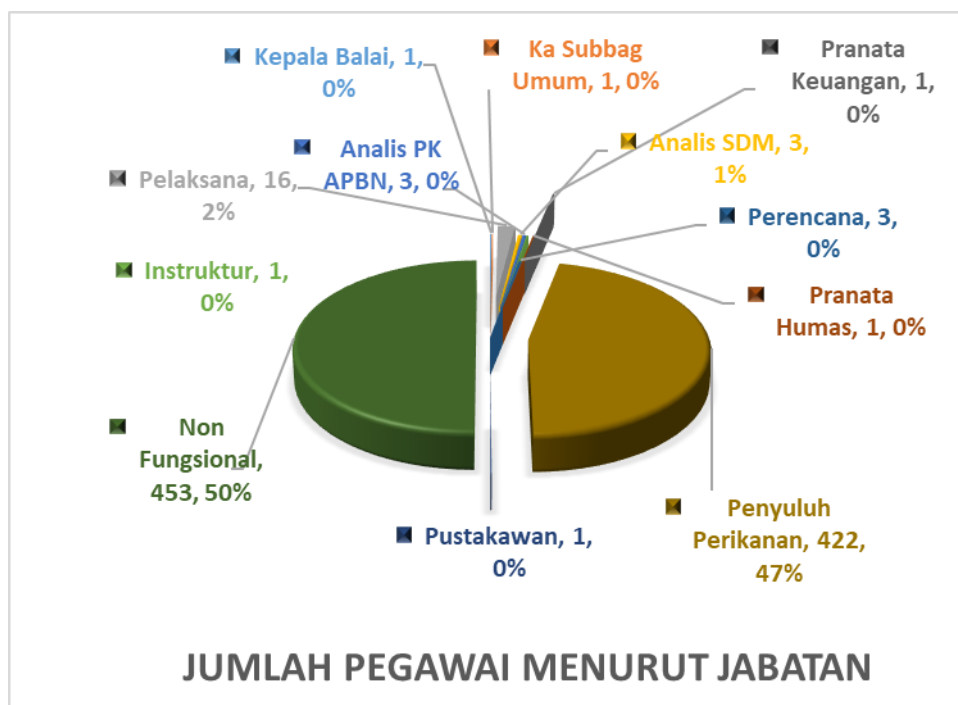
Kepala Balai, 1, 0%

Ka Subbag Umum, 1, 0%

Pranata Keuangan, 1, 0%

Analis PK APBN, 3, 0%

Analis SDM, 3, 1%

Pelaksana, 16, 2%

Perencana, 3, 0%

Instruktur, 1, 0%

Pranata Humas, 1, 0%

Non Fungsional, 453, 50%

Penyuluh Perikanan, 422, 47%

Pustakawan, 1, 0%

JUMLAH PEGAWAI MENURUT JABATAN